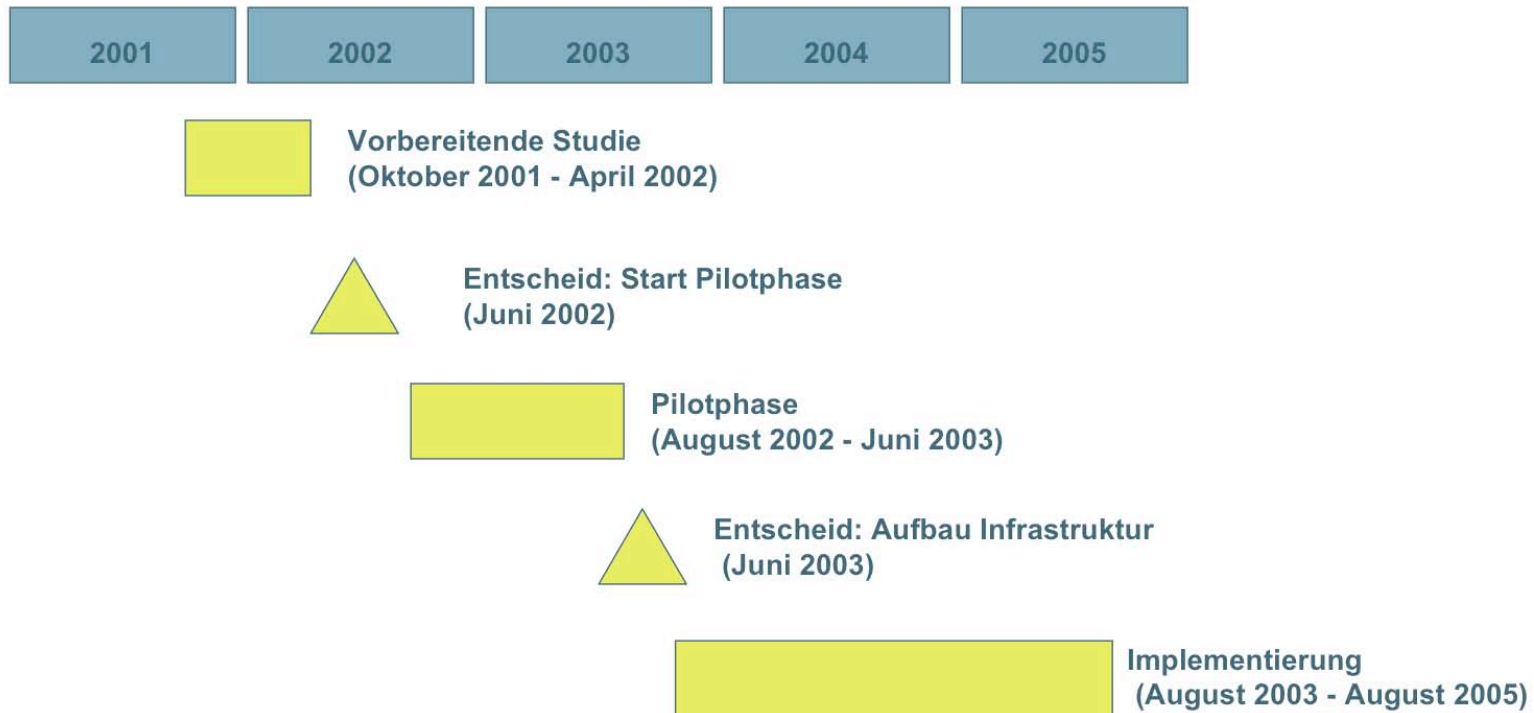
2001

2002

2003

2004

2005

Vorbereitende Studie
(Oktober 2001 - April 2002)

Entscheid: Start Pilotphase
(Juni 2002)

Pilotphase
(August 2002 - Juni 2003)

Entscheid: Aufbau Infrastruktur
(Juni 2003)

Implementierung
(August 2003 - August 2005)